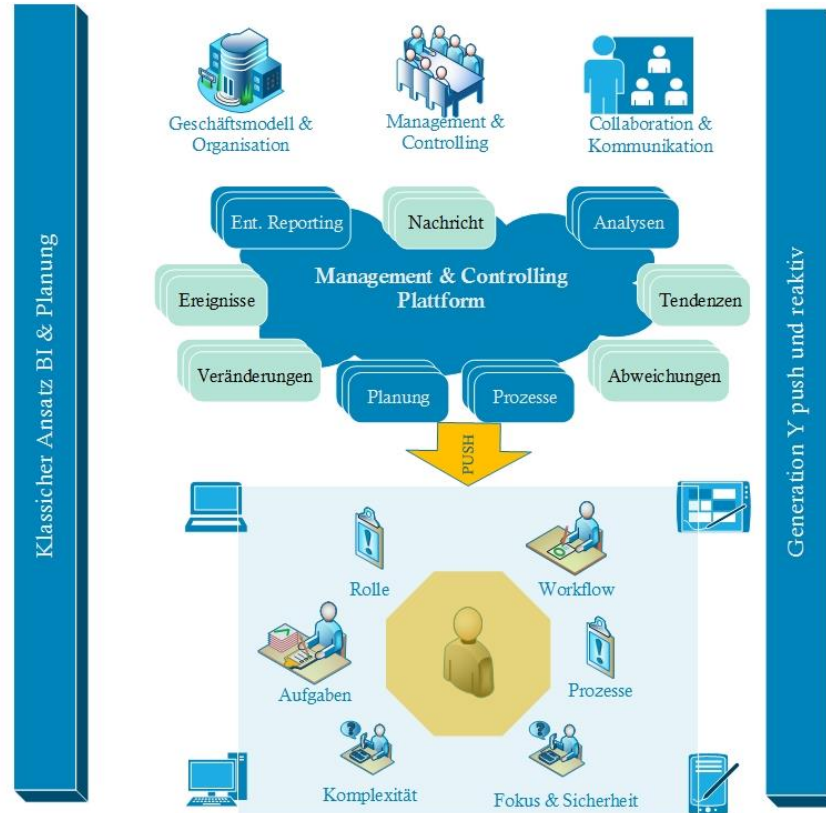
Klassicher Ansatz BI & Planung

Geschäftsmodell & Organisation

Management & Controlling

Collaboration & Kommunikation

Ent. Reporting

Nachricht

Analysen

Ereignisse

Management & Controlling Plattform

Tendenzen

Veränderungen

Abweichungen

Planung

Prozesse

PUSH

Rolle

Workflow

Prozesse

Aufgaben

Komplexität

Fokus & Sicherheit

Generation Y push und reaktiv